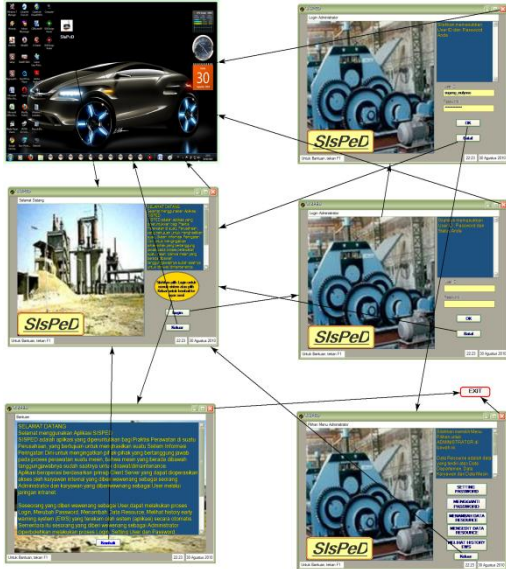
SIsPeD

30

SISPED
Login Administrator
Silahkan memasukkan User ID dan Password Anda
OK
Batal
SIsPeD
Untuk Bantuan tekan F1
22:23
30 Agustus 2010

SISPED
Selamat Datang
SELAMAT DATANG
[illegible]
Silahkan klik Login untuk masuk atau Keluar untuk keluar dari aplikasi
Login
Keluar
SIsPeD
Untuk Bantuan tekan F1
22:23
30 Agustus 2010

SISPED
Login Administrator
Silahkan memasukkan User ID dan Password Anda
OK
Batal
SIsPeD
Untuk Bantuan tekan F1
22:23
30 Agustus 2010

EXIT

SISPED
Bantuan
SELAMAT DATANG
Selamat menggunakan Aplikasi SISPED.
SISPED adalah aplikasi yang diperuntukan bagi Praktisi Perawatan di suatu Perusahaan, yang bertujuan untuk memudahkan suatu Sistem Informasi Pengadaan Dimuatkan mengaplikasikan pihak-pihak yang bertanggung jawab pada proses perawatan suatu mesin. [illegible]
Aplikasi berorientasi berdasarkan prinsip Client Server yang dapat dioperasikan akses oleh karyawan internal yang diberi wewenang sebagai seorang Administrator dan karyawan yang diberi wewenang sebagai User melalui jaringan intranet.
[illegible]
Kembali
Untuk Bantuan tekan F1
22:23
30 Agustus 2010

SISPED
Main Menu Administrator
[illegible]
SETTING PASSWORD
MENGGANTI PASSWORD
MENAMBAHKAN DATA RESOURCE
MENGEDIT DATA RESOURCE
MELIHAT HISTORY DPS
Keluar
SIsPeD
Untuk Bantuan tekan F1
22:23
30 Agustus 2010